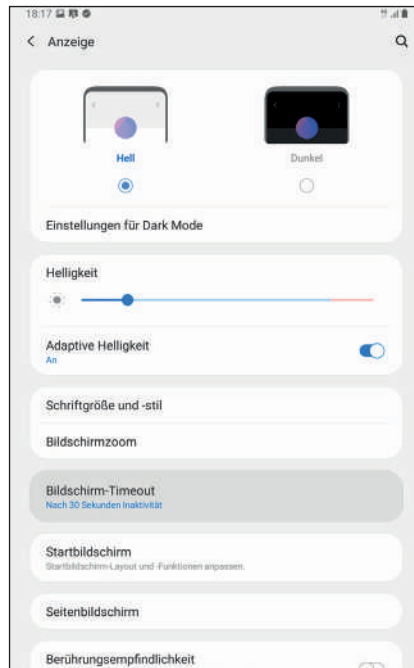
18:17

< Anzeige

Hell

Dunkel

Einstellungen für Dark Mode

Helligkeit

Adaptive Helligkeit
An

Schriftgröße und -stil

Bildschirmzoom

Bildschirm-Timeout
Nach 30 Sekunden Inaktivität

Startbildschirm
Startbildschirm-Layout und -Funktionen anpassen.

Seitenbildschirm

Berührungsempfindlichkeit